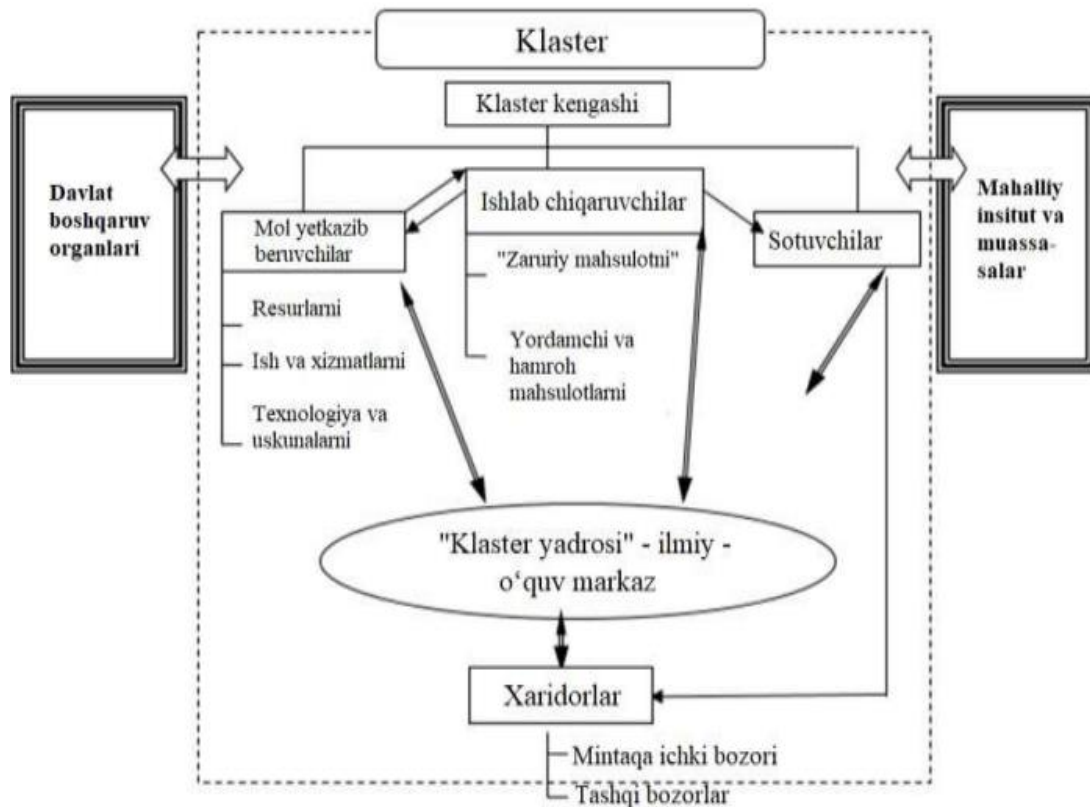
Klaster

Klaster kengashi

Davlat boshqaruv organlari

Mol yetkazib beruvchilar

Resurlarni

Ish va xizmatlarni

Texnologiya va uskunalarni

Ishlab chiqaruvchilar

"Zaruriy mahsulotni"

Yordamchi va hamroh mahsulotlarni

Sotuvchilar

Mahalliy insitut va muassasalar

"Klaster yadrosi" - ilmiy - o‘quv markaz

Xaridorlar

Mintaqa ichki bozori

Tashqi bozorlar